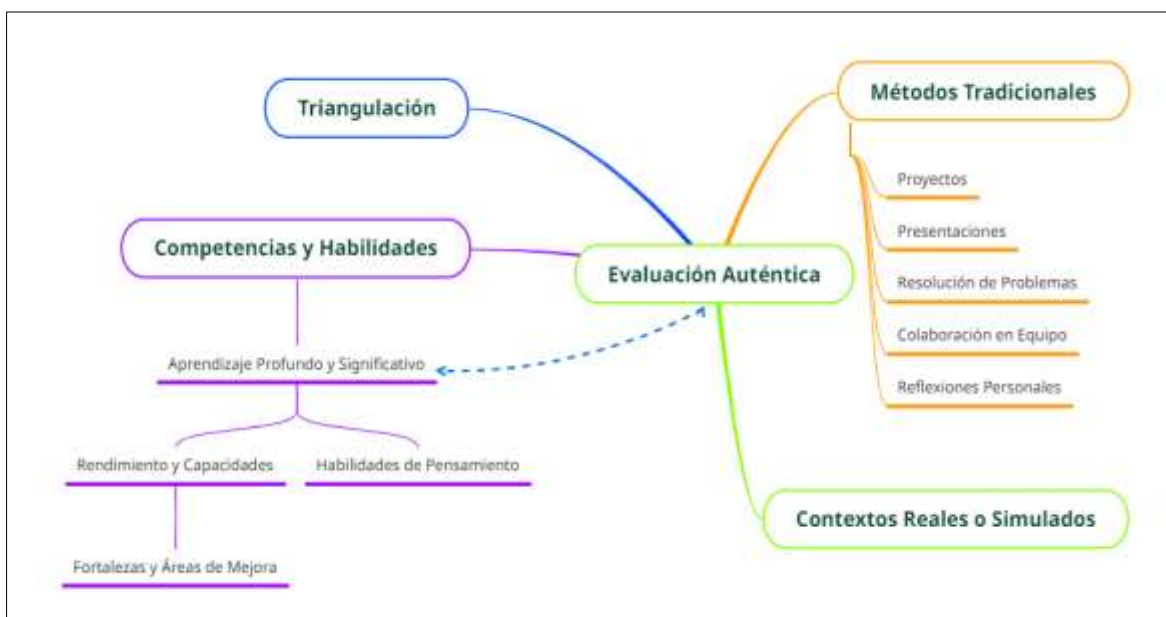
Triangulación

Métodos Tradicionales

Proyectos

Presentaciones

Resolución de Problemas

Colaboración en Equipo

Reflexiones Personales

Competencias y Habilidades

Evaluación Auténtica

Aprendizaje Profundo y Significativo

Rendimiento y Capacidades

Habilidades de Pensamiento

Fortalezas y Áreas de Mejora

Contextos Reales o Simulados